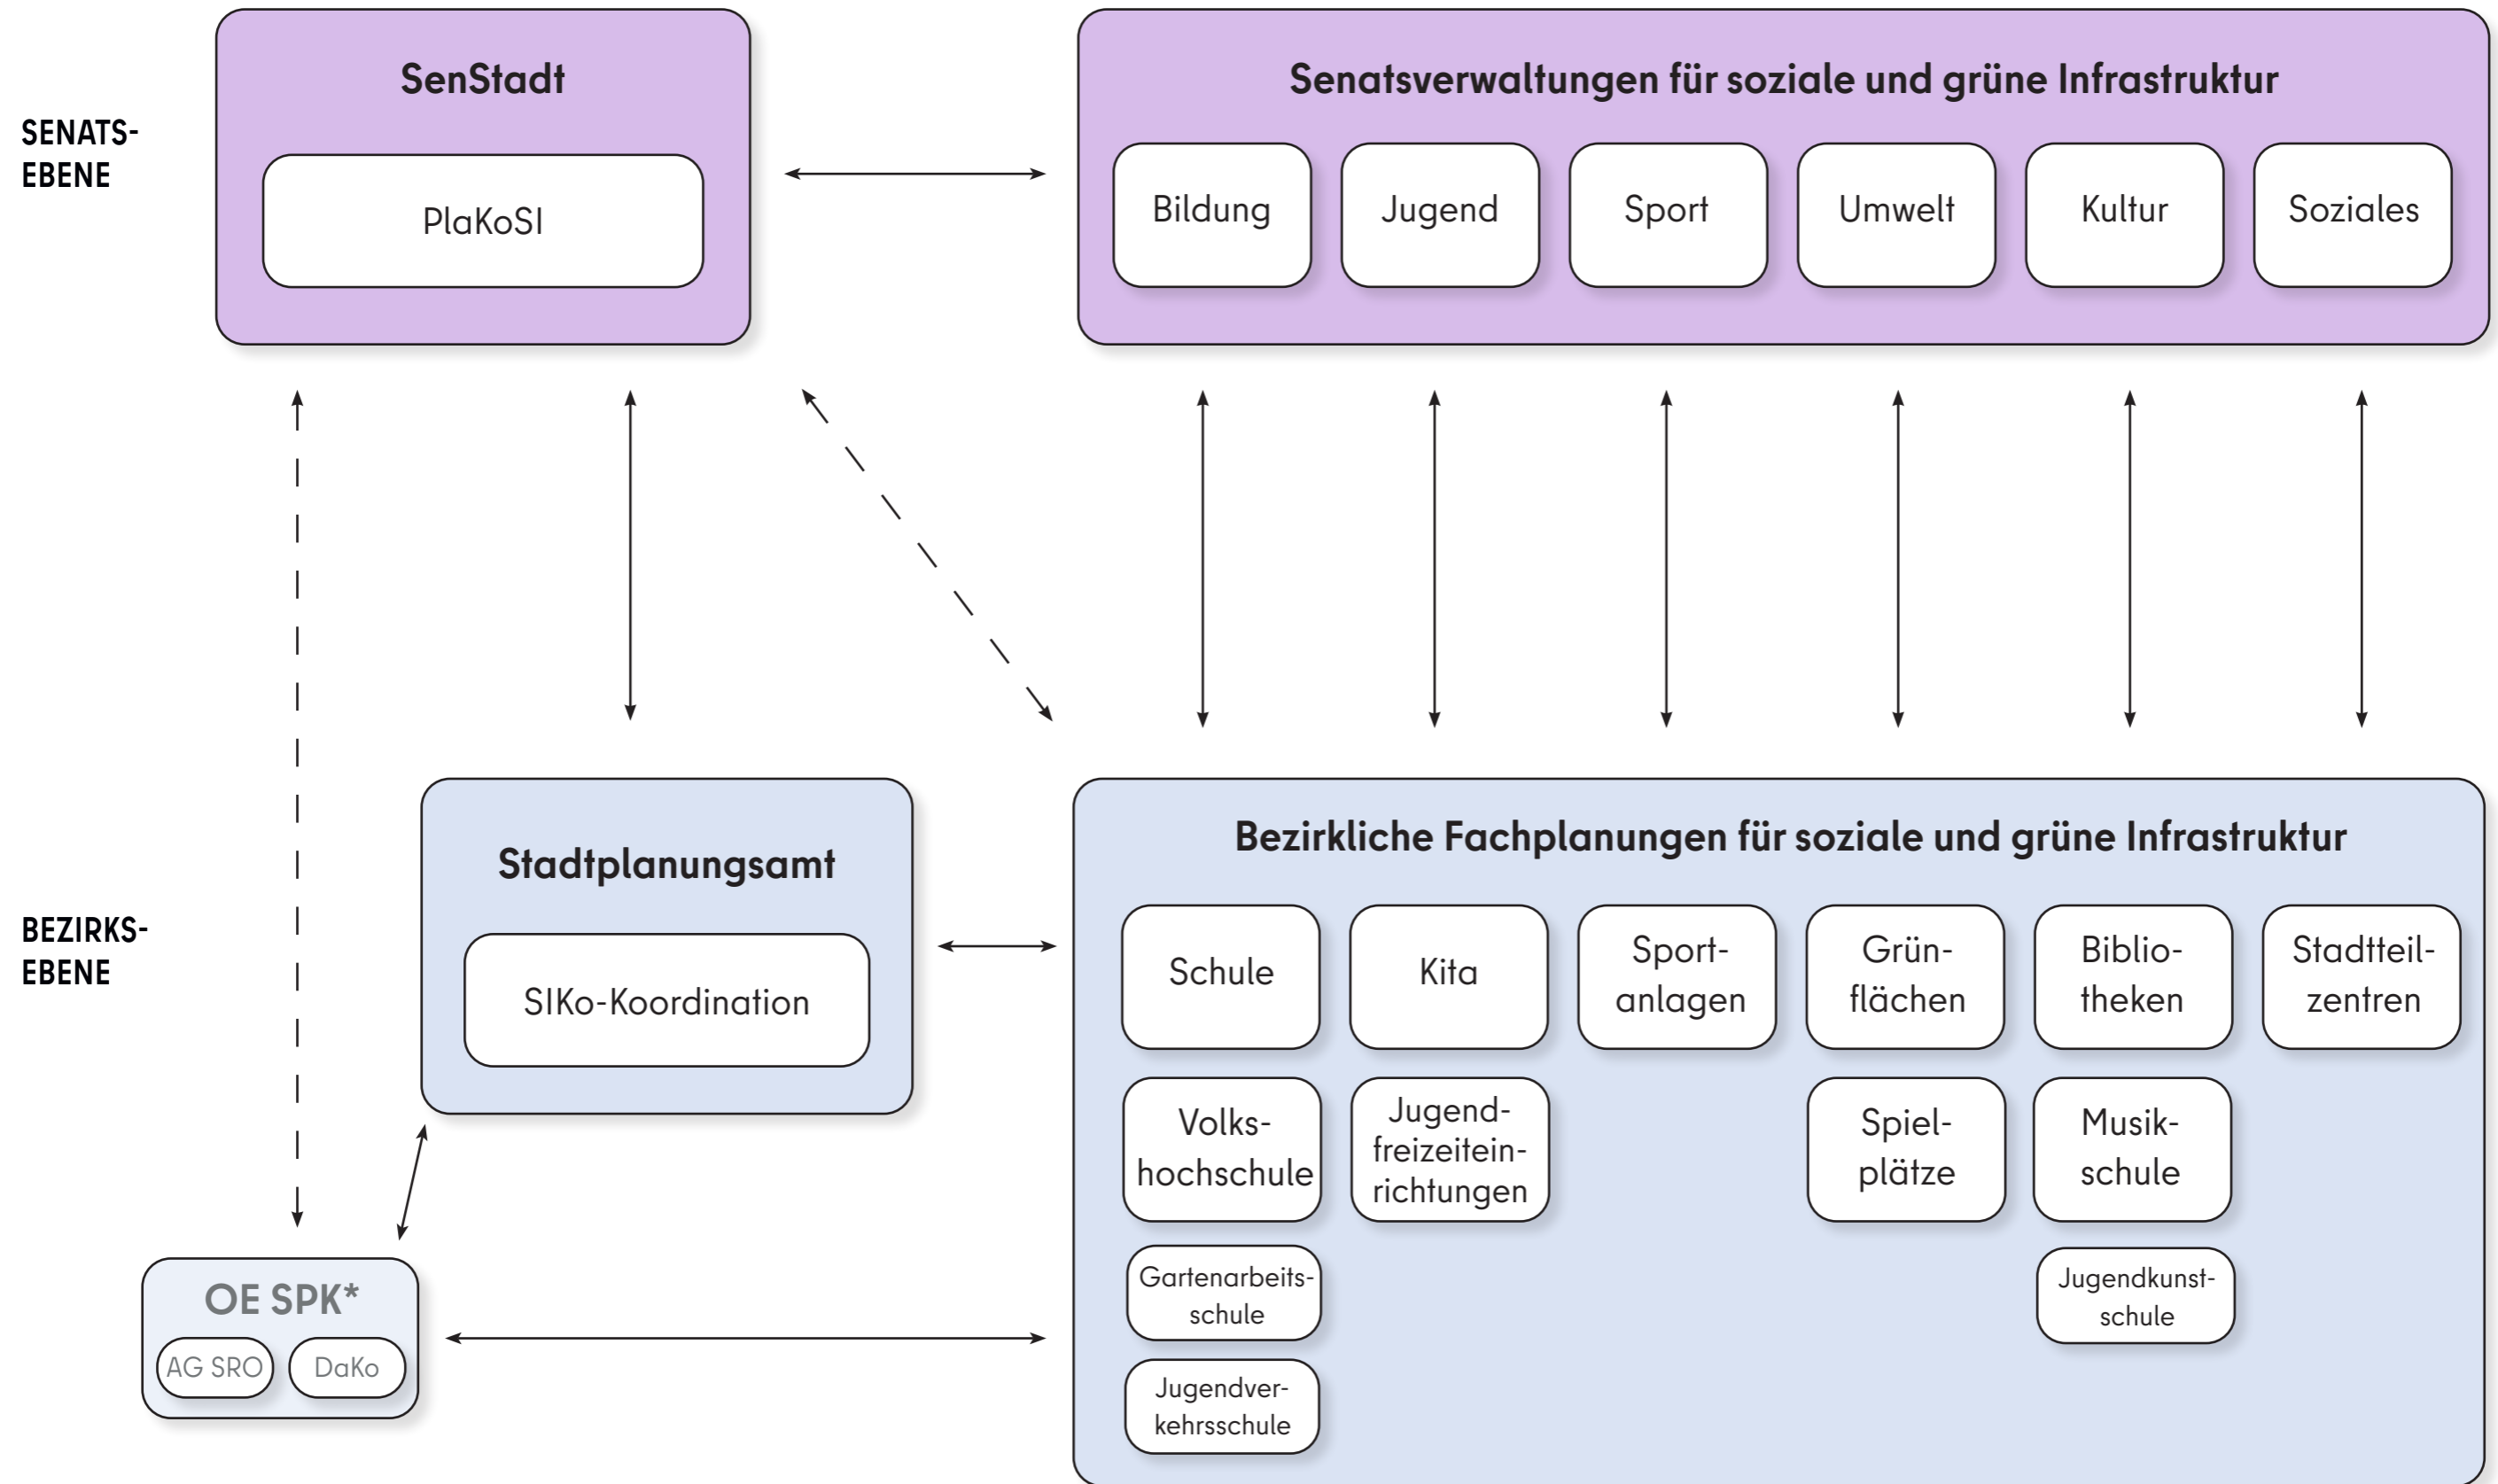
SENATS-EBENE

SenStadt

PlaKoSI

Senatsverwaltungen für soziale und grüne Infrastruktur

Bildung

Jugend

Sport

Umwelt

Kultur

Soziales

BEZIRKS-EBENE

Stadtplanungsamt

SIKo-Koordination

Bezirkliche Fachplanungen für soziale und grüne Infrastruktur

Schule

Kita

Sportanlagen

Grünflächen

Bibliotheken

Stadtteilzentren

Volkshochschule

Jugendfreizeiteinrichtungen

Spielplätze

Musikschule

Gartenarbeitsschule

Jugendkunstschule

Jugendverkehrsschule

OE SPK*

AG SRO

DaKo